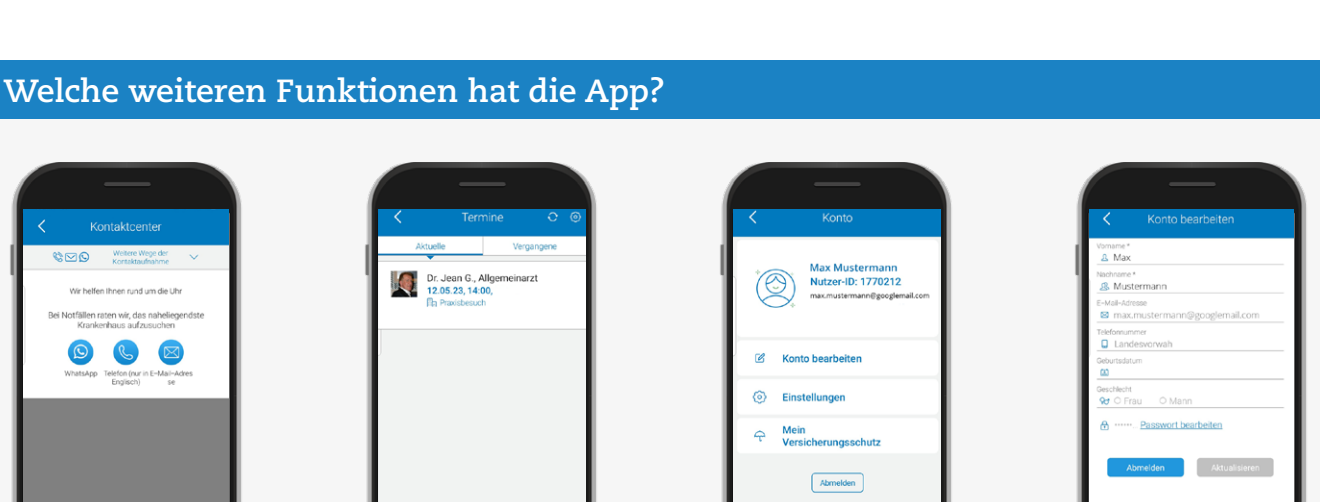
Welche weiteren Funktionen hat die App?

Kontaktcenter

Weitere Wege der Kontaktaufnahme

Wir helfen Ihnen rund um die Uhr

Bei Notfällen raten wir, das naheliegendste Krankenhaus aufzusuchen

WhatsApp Telefon (nur in Englisch) E-Mail-Adresse

Termine

Aktuelle Vergangene

Dr. Jean G., Allgemeinarzt
12.05.23, 14:00,
Praxisbesuch

Konto

Max Mustermann
Nutzer-ID: 1770212
max.mustermann@googlemail.com

Konto bearbeiten

Einstellungen

Mein Versicherungsschutz

Abmelden

Konto bearbeiten

Vorname *
Max
Nachname *
Mustermann
E-Mail-Adresse
max.mustermann@googlemail.com
Telefonnummer
Landesvorwahl
Geburtsdatum
Geschlecht
Frau Mann
······ Passwort bearbeiten

Abmelden Aktualisieren